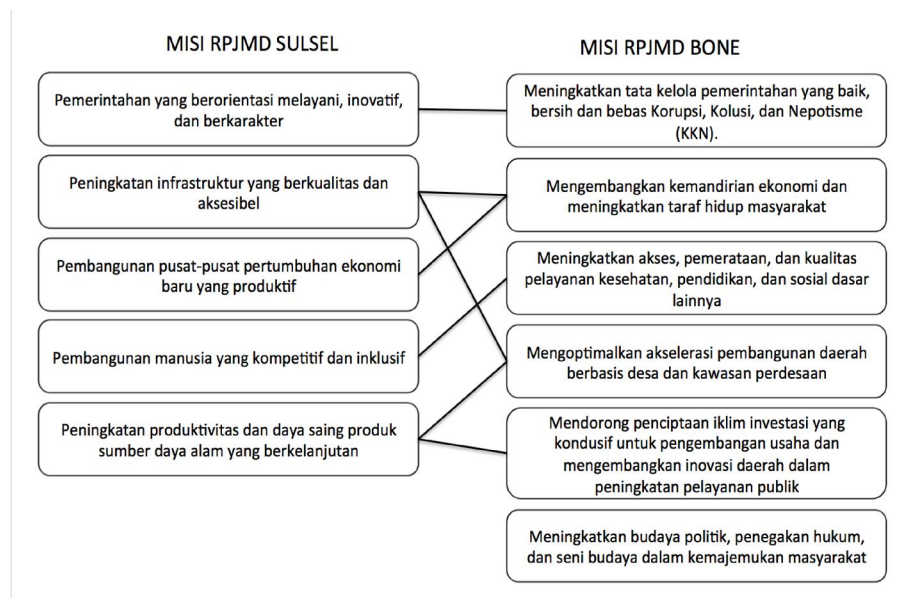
MISI RPJMD SULSEL

Pemerintahan yang berorientasi melayani, inovatif, dan berkarakter

Peningkatan infrastruktur yang berkualitas dan aksesibel

Pembangunan pusat-pusat pertumbuhan ekonomi baru yang produktif

Pembangunan manusia yang kompetitif dan inklusif

Peningkatan produktivitas dan daya saing produk sumber daya alam yang berkelanjutan

MISI RPJMD BONE

Meningkatkan tata kelola pemerintahan yang baik, bersih dan bebas Korupsi, Kolusi, dan Nepotisme (KKN).

Mengembangkan kemandirian ekonomi dan meningkatkan taraf hidup masyarakat

Meningkatkan akses, pemerataan, dan kualitas pelayanan kesehatan, pendidikan, dan sosial dasar lainnya

Mengoptimalkan akselerasi pembangunan daerah berbasis desa dan kawasan perdesaan

Mendorong penciptaan iklim investasi yang kondusif untuk pengembangan usaha dan mengembangkan inovasi daerah dalam peningkatan pelayanan publik

Meningkatkan budaya politik, penegakan hukum, dan seni budaya dalam kemajemukan masyarakat